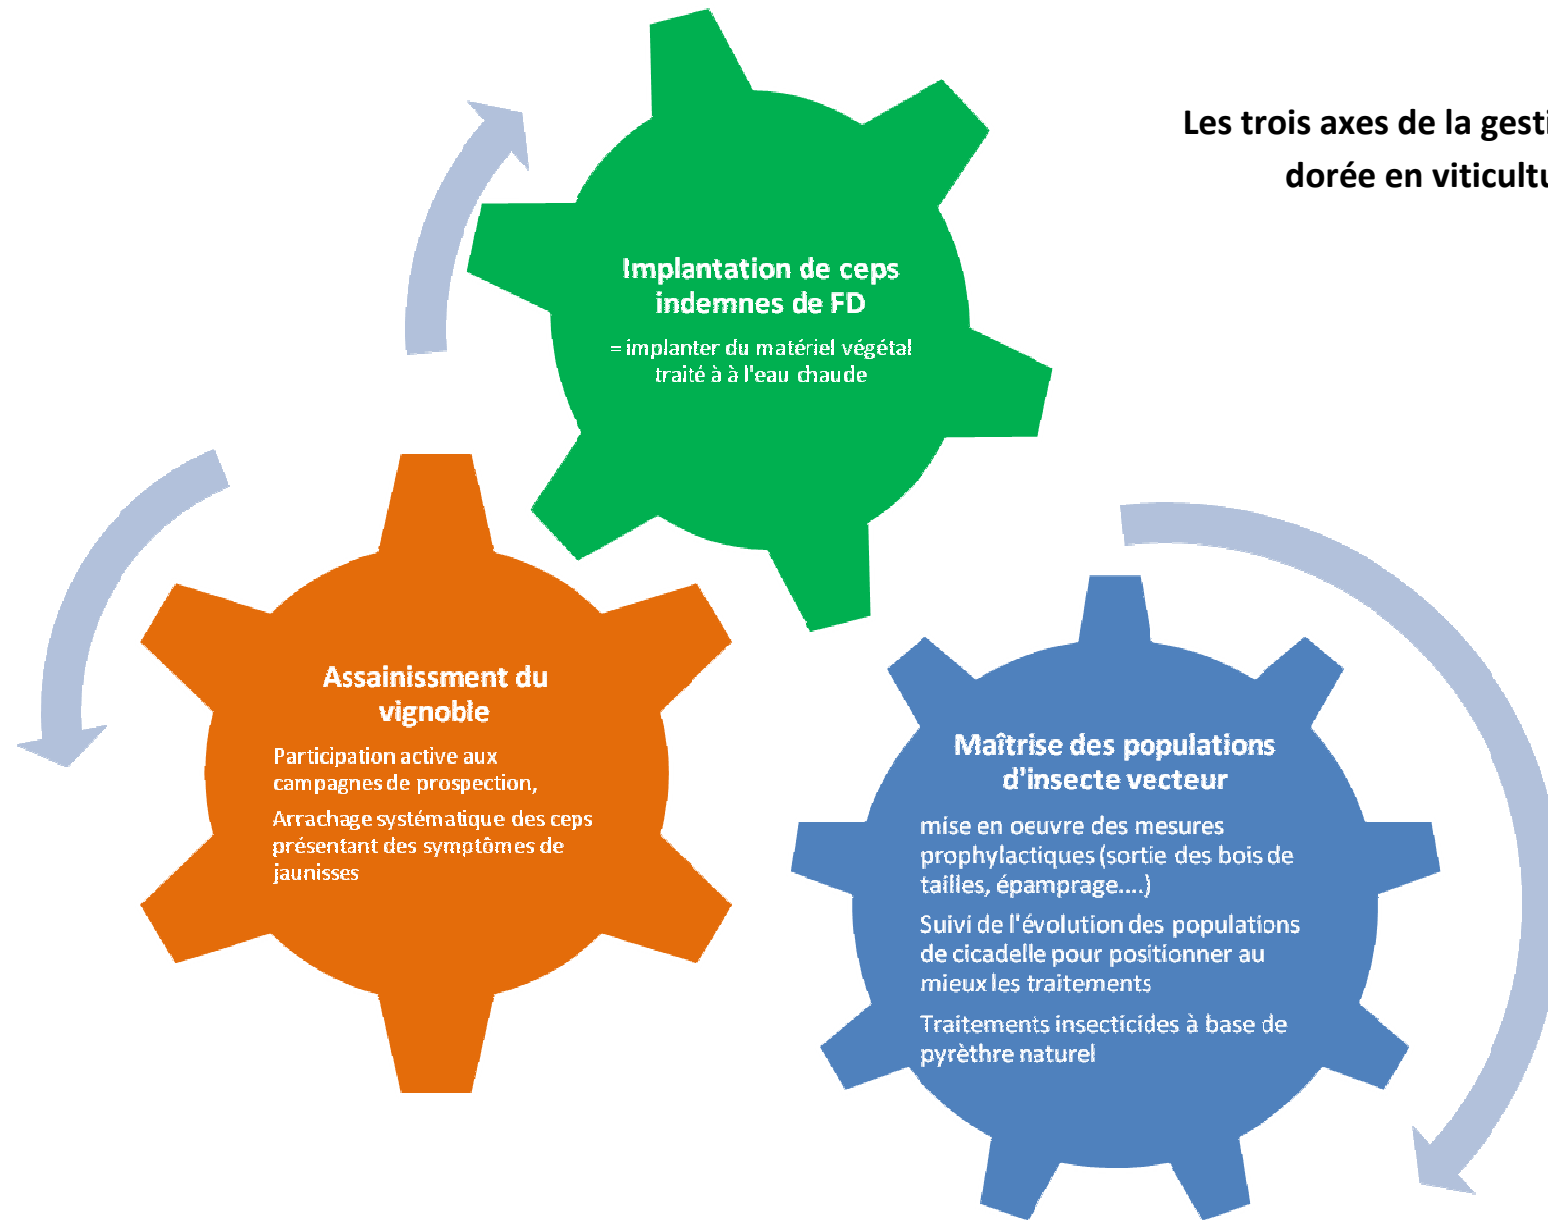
Les trois axes de la gesti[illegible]
dorée en viticultu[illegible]

Implantation de ceps indemnes de FD

= implanter du matériel végétal traité à à l'eau chaude

Assainissment du vignoble

Participation active aux campagnes de prospection,

Arrachage systématique des ceps présentant des symptômes de jaunisses

Maîtrise des populations d'insecte vecteur

mise en oeuvre des mesures prophylactiques (sortie des bois de tailles, épamprage....)

Suivi de l'évolution des populations de cicadelle pour positionner au mieux les traitements

Traitements insecticides à base de pyrèthre naturel